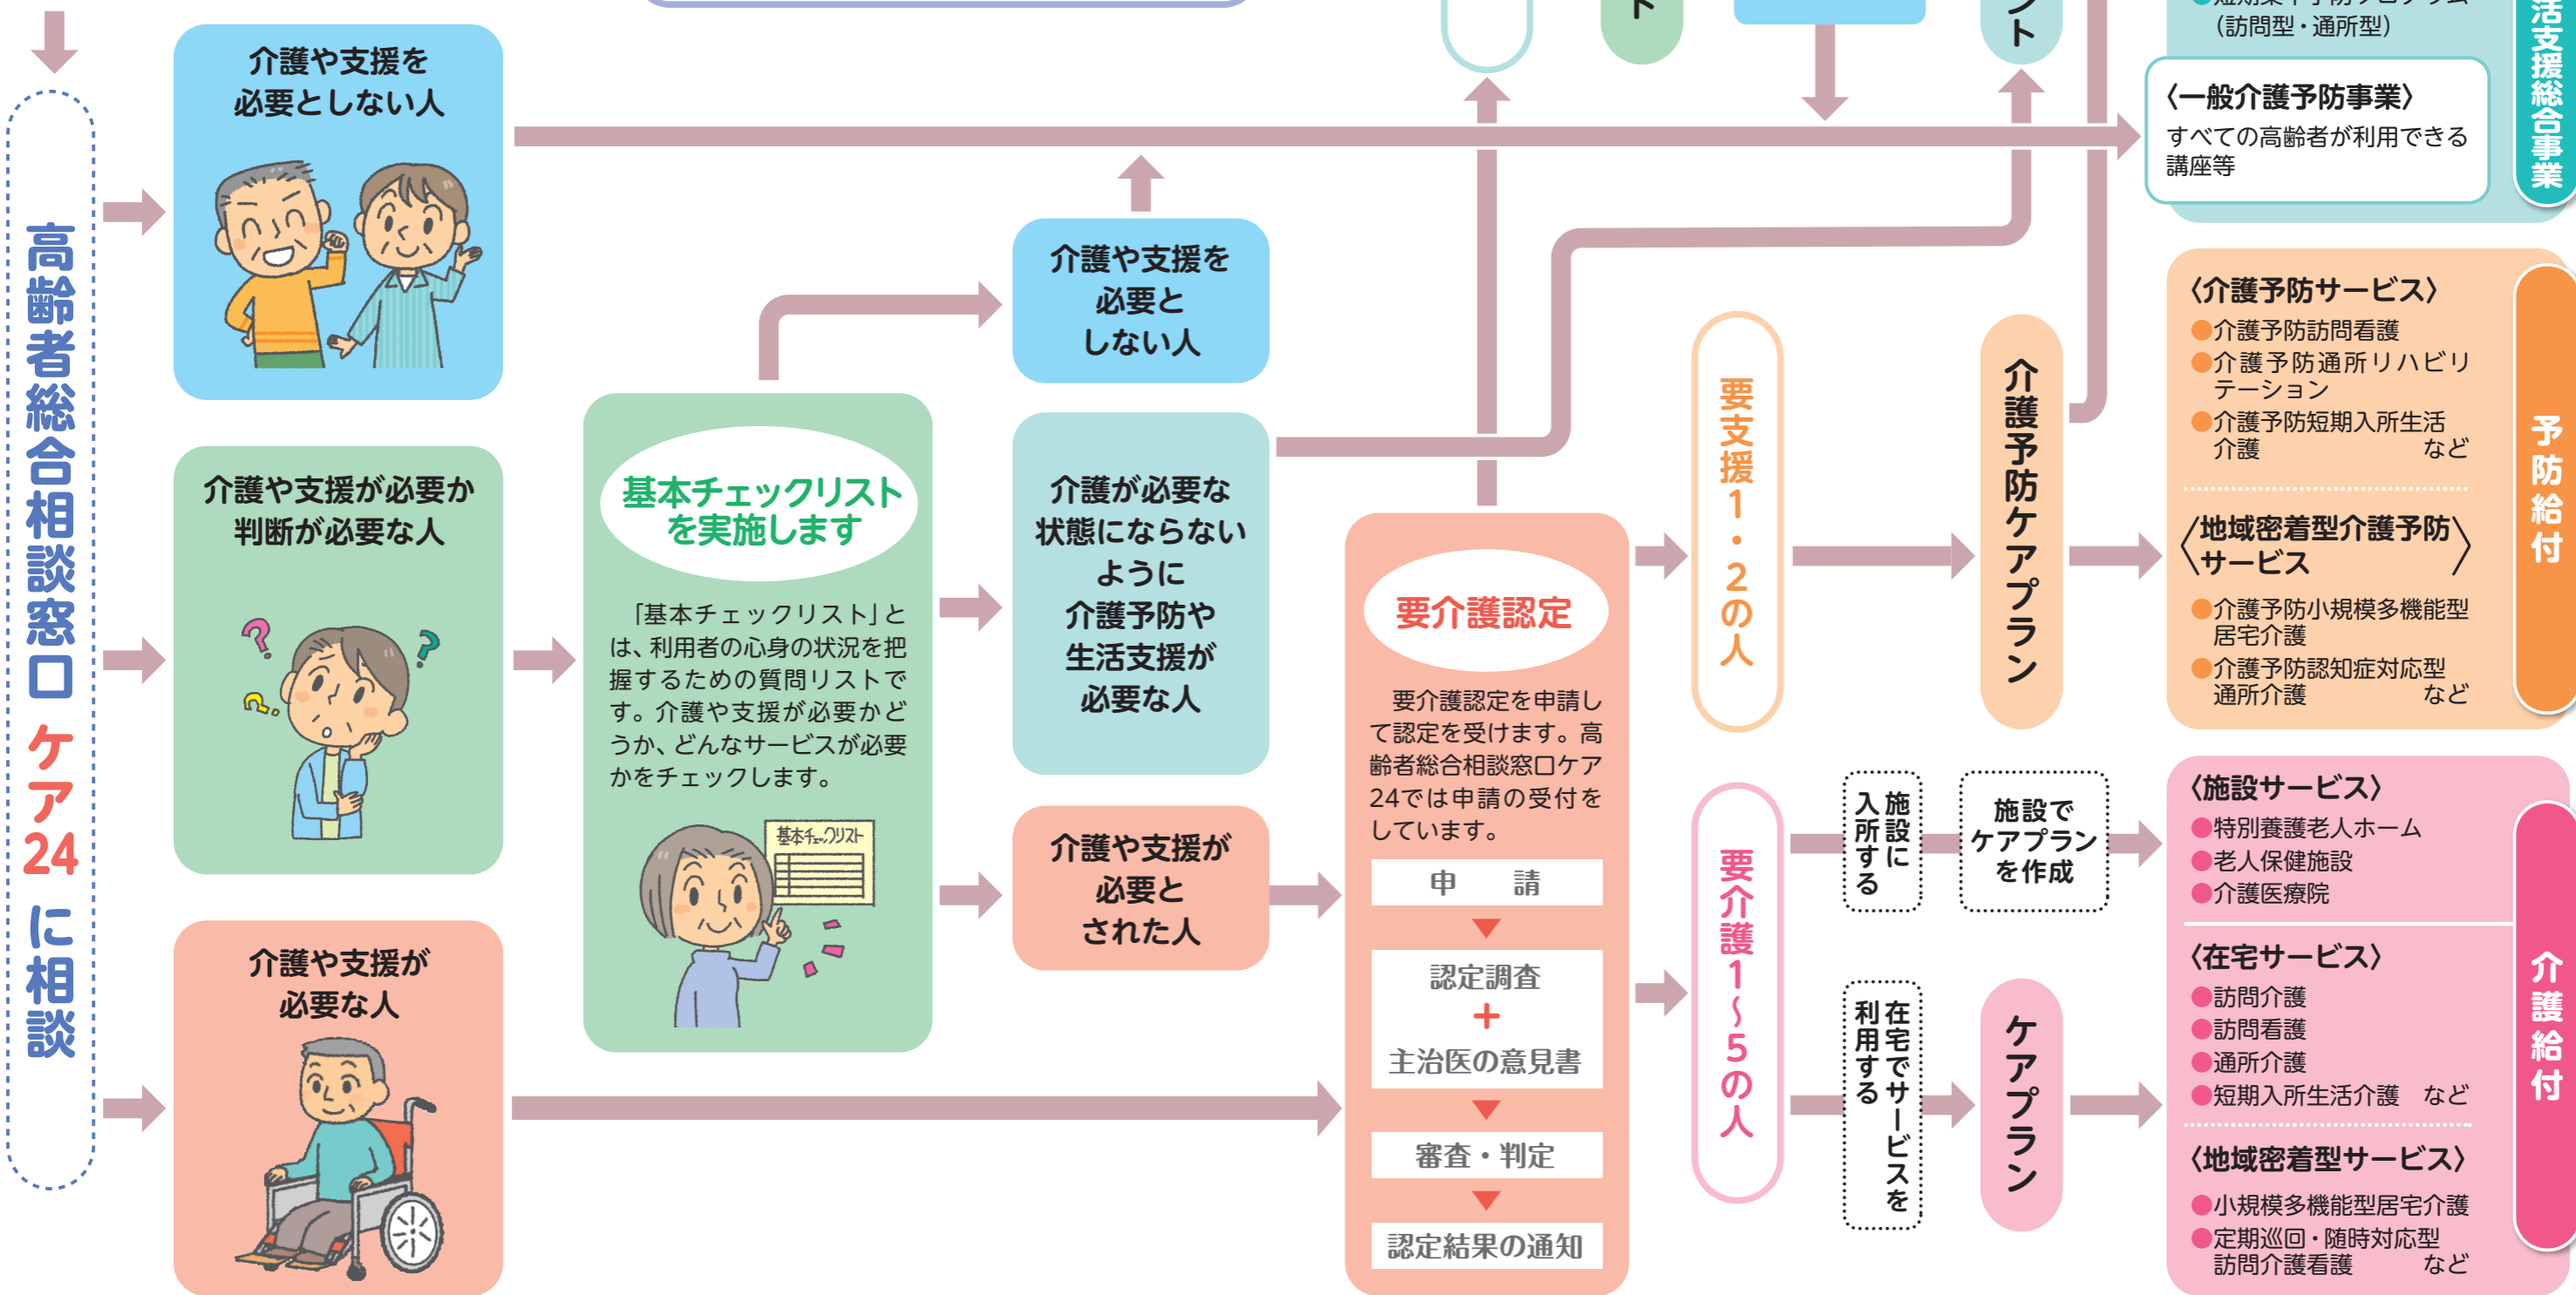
高齢者総合相談窓口ケアア24に相談

介護や支援を必要としない人

介護や支援が必要か判断が必要な人

介護や支援が必要な人

基本チェックリストを実施します

「基本チェックリスト」とは、利用者の心身の状況を把握するための質問リストです。介護や支援が必要かどうか、どんなサービスが必要かをチェックします。

基本チェックリスト

介護や支援を必要としない人

介護が必要な状態にならないように介護予防や生活支援が必要な人

介護や支援が必要とされた人

要介護認定

要介護認定を申請して認定を受けます。高齢者総合相談窓口ケアア24では申請の受付をしています。

申　請

認定調査
＋
主治医の意見書

審査・判定

認定結果の通知

要支援1・2の人

介護予防ケアプラン

要介護1〜5の人

施設に入所する

施設でケアプランを作成

在宅でサービスを利用する

ケアプラン

ト

ト

（訪問型・通所型）

〈一般介護予防事業〉
すべての高齢者が利用できる講座等

活支援総合事業

〈介護予防サービス〉
●介護予防訪問看護
●介護予防通所リハビリテーション
●介護予防短期入所生活介護　など

〈地域密着型介護予防サービス〉
●介護予防小規模多機能型居宅介護
●介護予防認知症対応型通所介護　など

予防給付

〈施設サービス〉
●特別養護老人ホーム
●老人保健施設
●介護医療院

〈在宅サービス〉
●訪問介護
●訪問看護
●通所介護
●短期入所生活介護　など

〈地域密着型サービス〉
●小規模多機能型居宅介護
●定期巡回・随時対応型訪問介護看護　など

介護給付